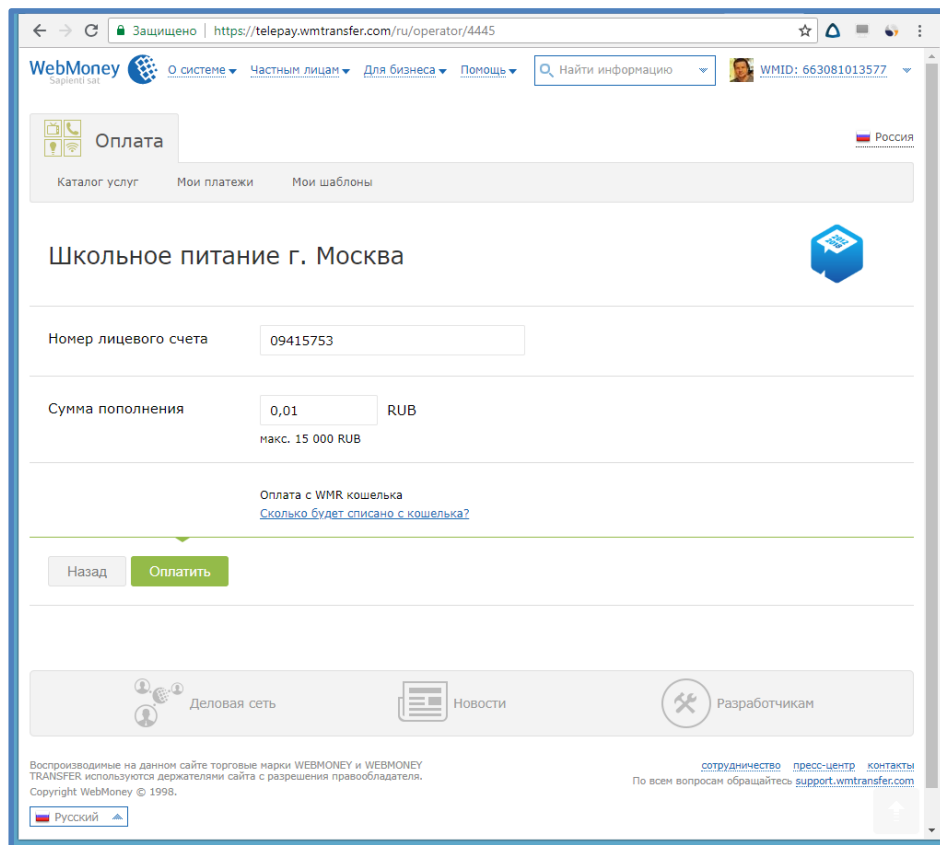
Защищено | https://telepay.wmtransfer.com/ru/operator/4445

WebMoney Sapienti sat
О системе
Частным лицам
Для бизнеса
Помощь
Найти информацию
WMID: 663081013577

Оплата
Россия

Каталог услуг
Мои платежи
Мои шаблоны

Школьное питание г. Москва

Номер лицевого счета
09415753

Сумма пополнения
0,01
RUB
макс. 15 000 RUB

Оплата с WMR кошелька
Сколько будет списано с кошелька?

Назад
Оплатить

Деловая сеть
Новости
Разработчикам

Воспроизводимые на данном сайте торговые марки WEBMONEY и WEBMONEY TRANSFER используются держателями сайта с разрешения правообладателя.
Copyright WebMoney © 1998.

сотрудничество
пресс-центр
контакты
По всем вопросам обращайтесь support.wmtransfer.com

Русский